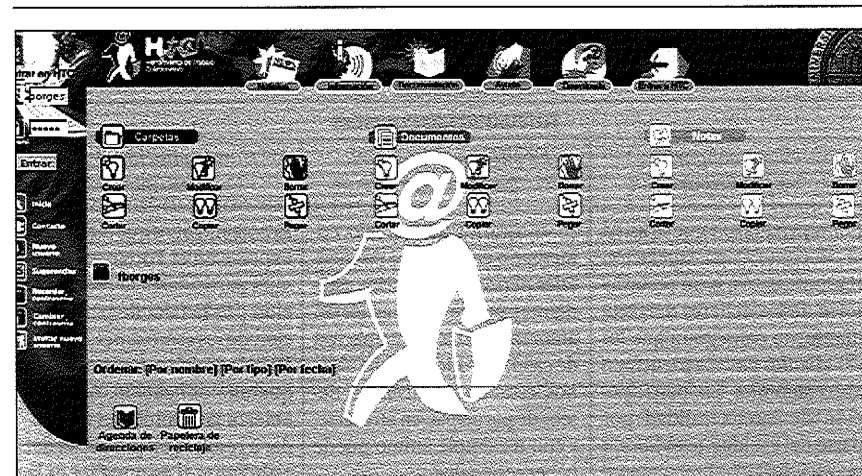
trar en HTC

borges

Entrar

Inicio

Contacto

Nuevo usuario

Sugerencias

Recordar contraseña

Cambiar contraseña

Carpetas

Documentos

Notas

Crear

Modificar

Borrar

Cortar

Copiar

Pegar

Crear

Modificar

Borrar

Cortar

Copiar

Pegar

Crear

Modificar

Borrar

Cortar

Copiar

Pegar

fborges

Ordenar: [Por nombre] [Por tipo] [Por fecha]

Agenda de direcciones

Papelera de reciclaje